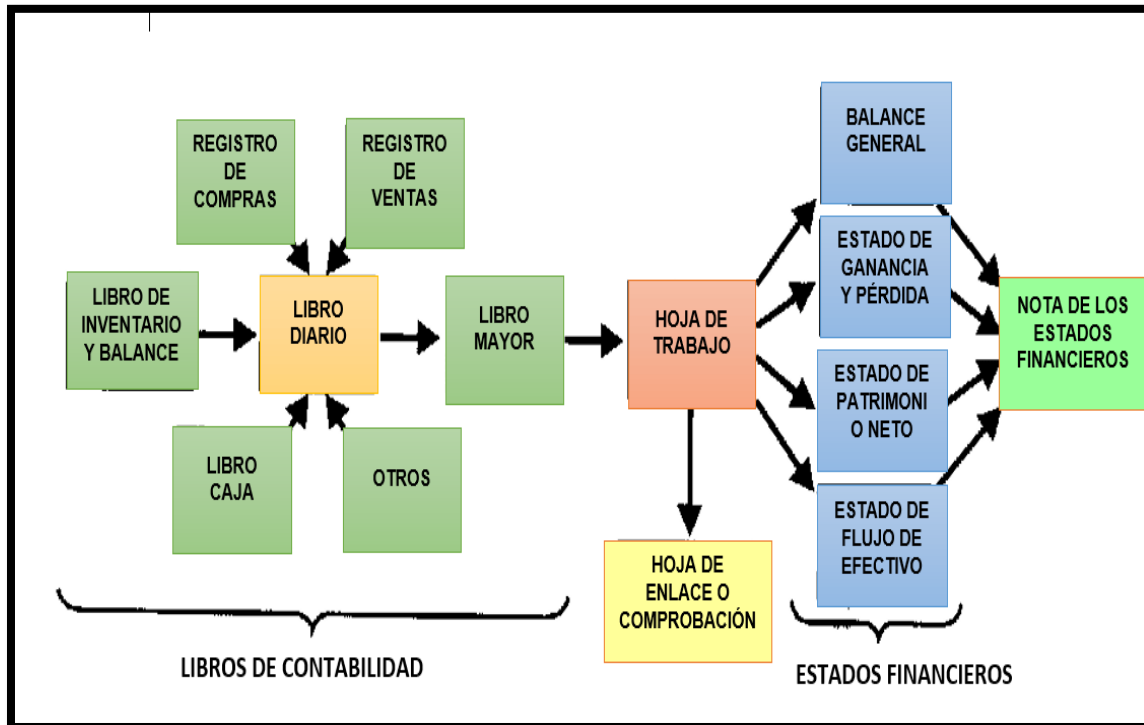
REGISTRO DE COMPRAS

REGISTRO DE VENTAS

LIBRO DE INVENTARIO Y BALANCE

LIBRO DIARIO

LIBRO MAYOR

LIBRO CAJA

OTROS

HOJA DE TRABAJO

HOJA DE ENLACE O COMPROBACIÓN

BALANCE GENERAL

ESTADO DE GANANCIA Y PÉRDIDA

ESTADO DE PATRIMONI O NETO

ESTADO DE FLUJO DE EFECTIVO

NOTA DE LOS ESTADOS FINANCIEROS

LIBROS DE CONTABILIDAD

ESTADOS FINANCIEROS